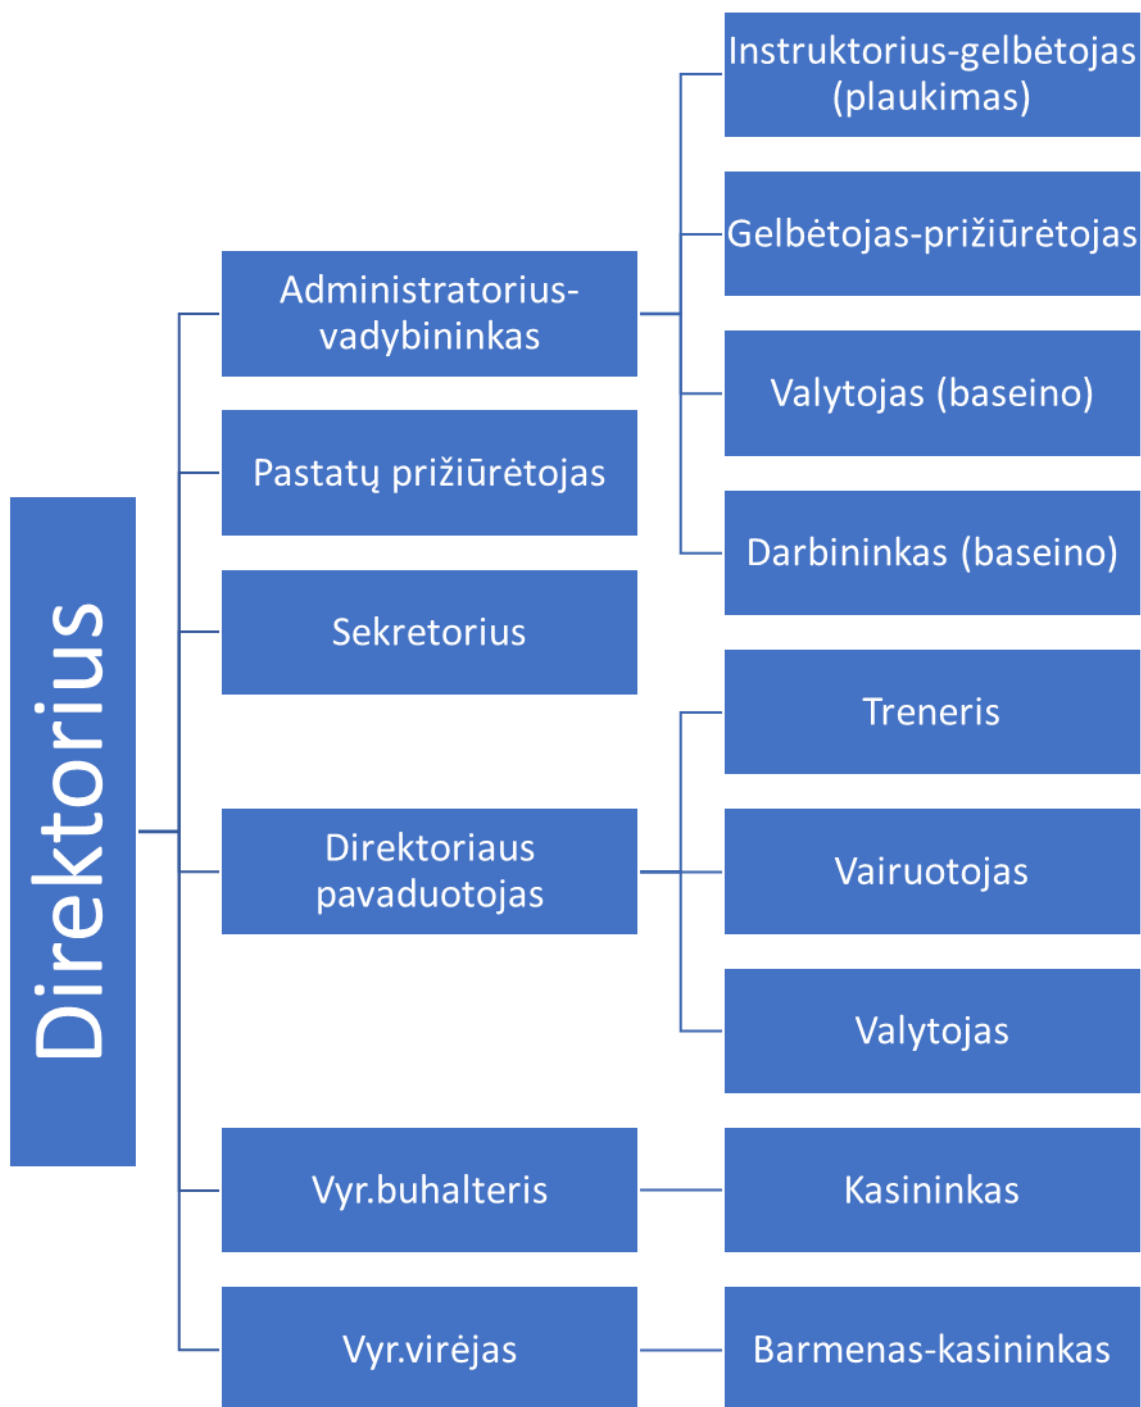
Direktorius

Administratorius-vadybininkas

Instruktorius-gelbėtojas (plaukimas)

Gelbėtojas-prižiūrėtojas

Valytojas (baseino)

Darbininkas (baseino)

Pastatų prižiūrėtojas

Sekretorius

Direktoriaus pavaduotojas

Treneris

Vairuotojas

Valytojas

Vyr.buhalteris

Kasininkas

Vyr.virėjas

Barmenas-kasininkas